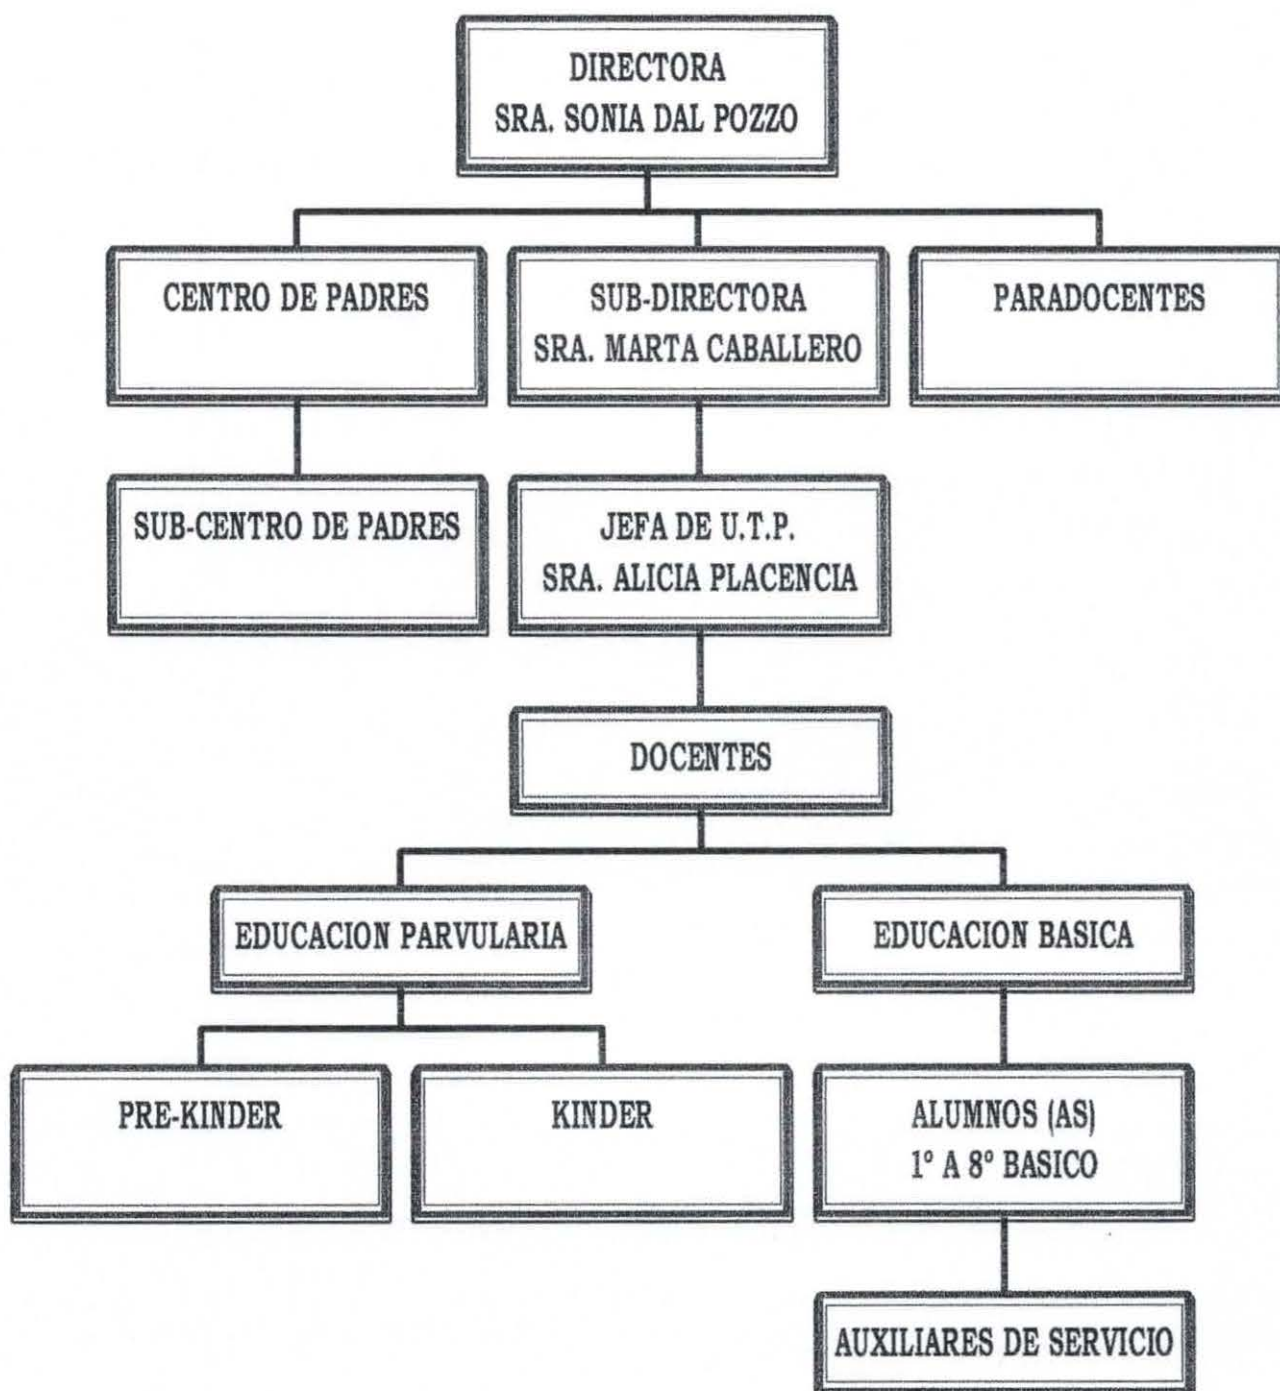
DIRECTORA
SRA. SONIA DAL POZZO

CENTRO DE PADRES

SUB-DIRECTORA
SRA. MARTA CABALLERO

PARADOCENTES

SUB-CENTRO DE PADRES

JEFA DE U.T.P.
SRA. ALICIA PLACENCIA

DOCENTES

EDUCACION PARVULARIA

EDUCACION BASICA

PRE-KINDER

KINDER

ALUMNOS (AS)
1° A 8° BASICO

AUXILIARES DE SERVICIO